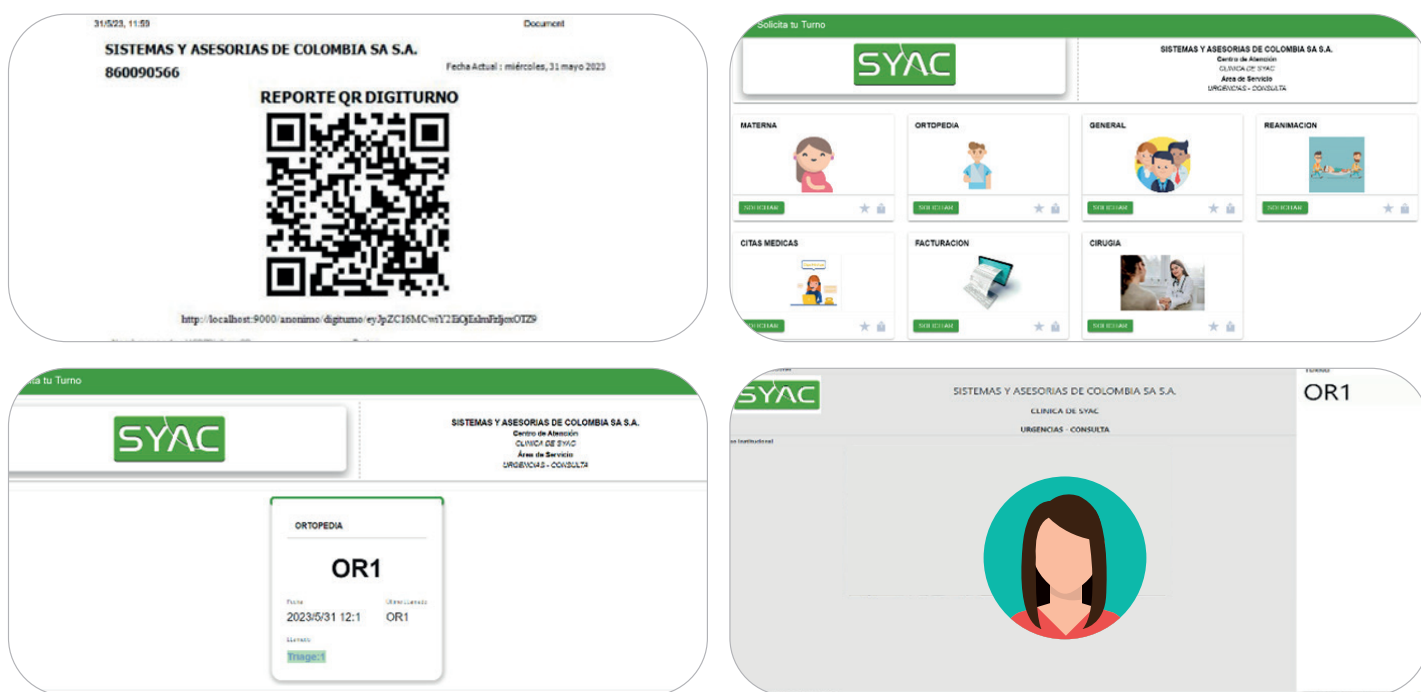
31/5/23, 11:59

Document

SISTEMAS Y ASESORIAS DE COLOMBIA SA S.A.

860090566

Fecha Actual : miércoles, 31 mayo 2023

REPORTE QR DIGITURNO

http://localhost:9000/anonimo/digiturno/eyJpZCI6MCwiY2IiOjIxlmFrljexOTZ9

Solicita tu Turno

SYAC

SISTEMAS Y ASESORIAS DE COLOMBIA SA S.A.
Centro de Atención
CLINICA DE SYAC
Área de Servicio
URGENCIAS - CONSULTA

MATERNA
SOLICITAR

ORTOPEDIA
SOLICITAR

GENERAL
SOLICITAR

REANIMACION
SOLICITAR

CITAS MEDICAS
SOLICITAR

FACTURACION
SOLICITAR

CIRUGIA
SOLICITAR

ita tu Turno

SYAC

SISTEMAS Y ASESORIAS DE COLOMBIA SA S.A.
Centro de Atención
CLINICA DE SYAC
Área de Servicio
URGENCIAS - CONSULTA

ORTOPEDIA

OR1

Fecha
2023/5/31 12:1

Último Llamado
OR1

Llamado
Triage:1

SYAC

SISTEMAS Y ASESORIAS DE COLOMBIA SA S.A.

CLINICA DE SYAC

URGENCIAS - CONSULTA

o Institucional

TURNO
OR1